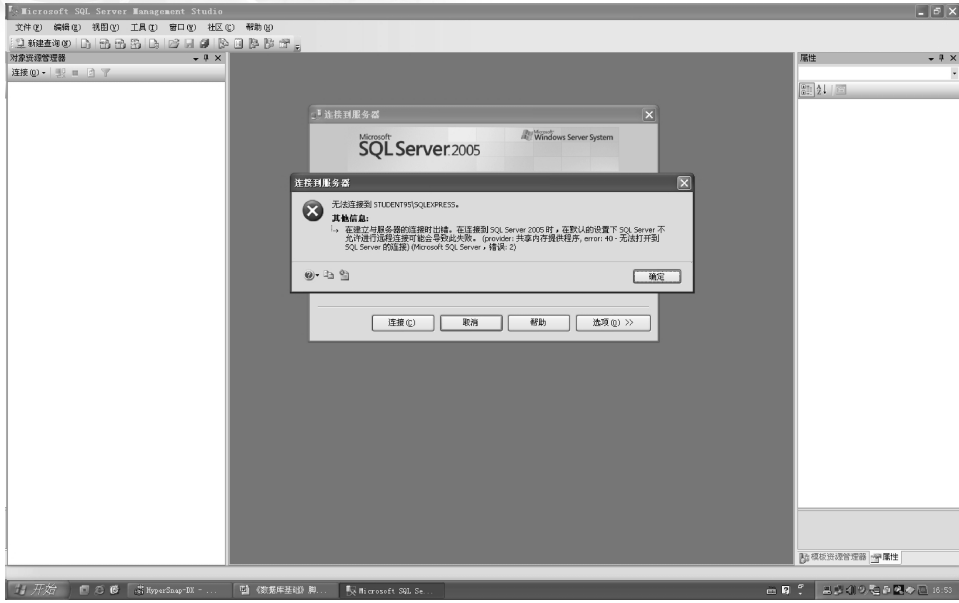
Microsoft SQL Server Management Studio

文件(F) 编辑(E) 视图(V) 工具(T) 窗口(W) 社区(C) 帮助(H)

新建查询(N)

对象资源管理器

连接(O) ▾

属性

连接到服务器

Microsoft SQL Server 2005

Microsoft Windows Server System

连接到服务器

无法连接到 STUDENT95\SQLEXPRESS。

其他信息:

在建立与服务器的连接时出错。在连接到 SQL Server 2005 时，在默认的设置下 SQL Server 不允许进行远程连接可能会导致此失败。(provider: 共享内存提供程序, error: 40 - 无法打开到 SQL Server 的连接) (Microsoft SQL Server，错误: 2)

确定

连接(C) 取消 帮助 选项(O) >>

模板资源管理器 属性

开始 HyperSnap-DX - ... 《数据库基础》脚... Microsoft SQL Se...

16:53